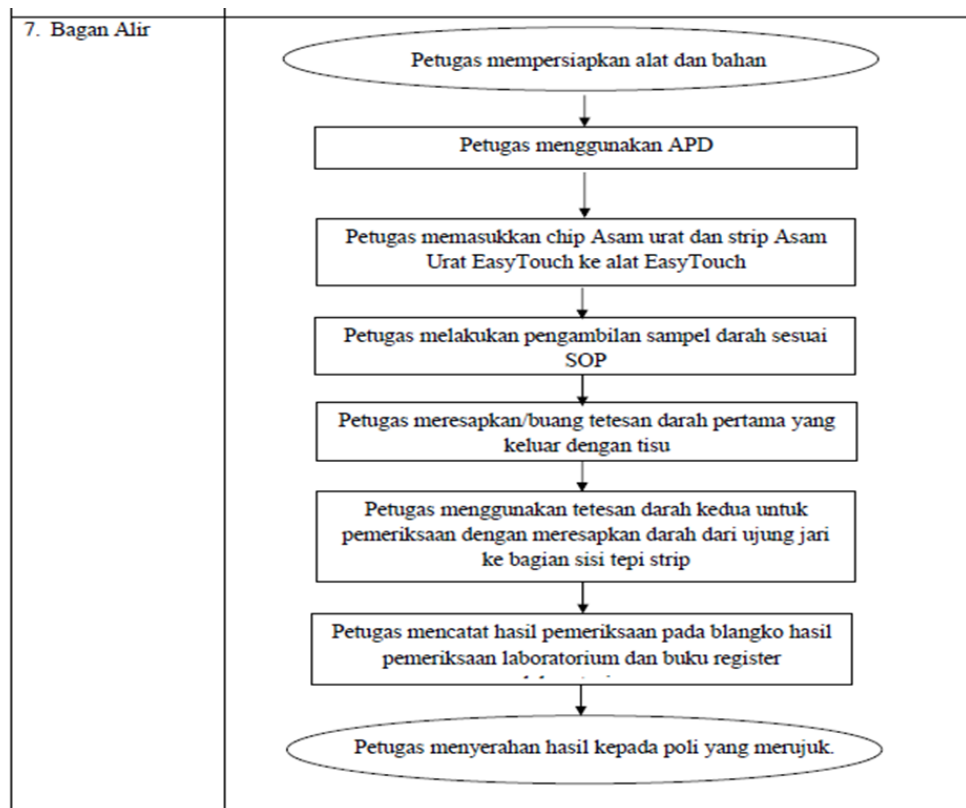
7. Bagan Alir

Petugas mempersiapkan alat dan bahan

Petugas menggunakan APD

Petugas memasukkan chip Asam urat dan strip Asam Urat EasyTouch ke alat EasyTouch

Petugas melakukan pengambilan sampel darah sesuai SOP

Petugas meresapkan/buang tetesan darah pertama yang keluar dengan tisu

Petugas menggunakan tetesan darah kedua untuk pemeriksaan dengan meresapkan darah dari ujung jari ke bagian sisi tepi strip

Petugas mencatat hasil pemeriksaan pada blangko hasil pemeriksaan laboratorium dan buku register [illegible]

Petugas menyerahan hasil kepada poli yang merujuk.